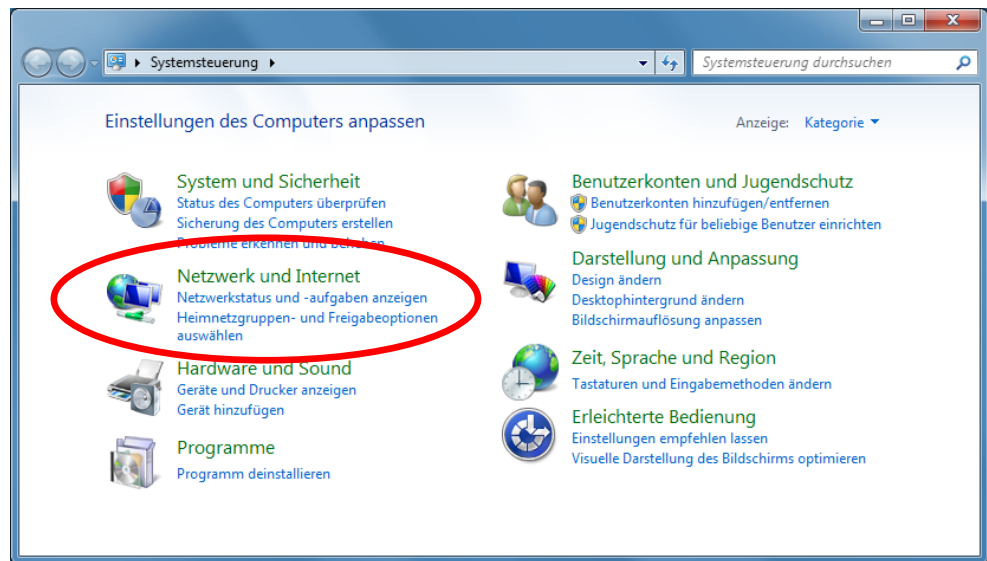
Systemsteuerung

Systemsteuerung durchsuchen

Einstellungen des Computers anpassen

Anzeige: Kategorie

System und Sicherheit
Status des Computers überprüfen
Sicherung des Computers erstellen
Probleme erkennen und beheben

Netzwerk und Internet
Netzwerkstatus und -aufgaben anzeigen
Heimnetzgruppen- und Freigabeoptionen auswählen

Hardware und Sound
Geräte und Drucker anzeigen
Gerät hinzufügen

Programme
Programm deinstallieren

Benutzerkonten und Jugendschutz
Benutzerkonten hinzufügen/entfernen
Jugendschutz für beliebige Benutzer einrichten

Darstellung und Anpassung
Design ändern
Desktophintergrund ändern
Bildschirmauflösung anpassen

Zeit, Sprache und Region
Tastaturen und Eingabemethoden ändern

Erleichterte Bedienung
Einstellungen empfehlen lassen
Visuelle Darstellung des Bildschirms optimieren